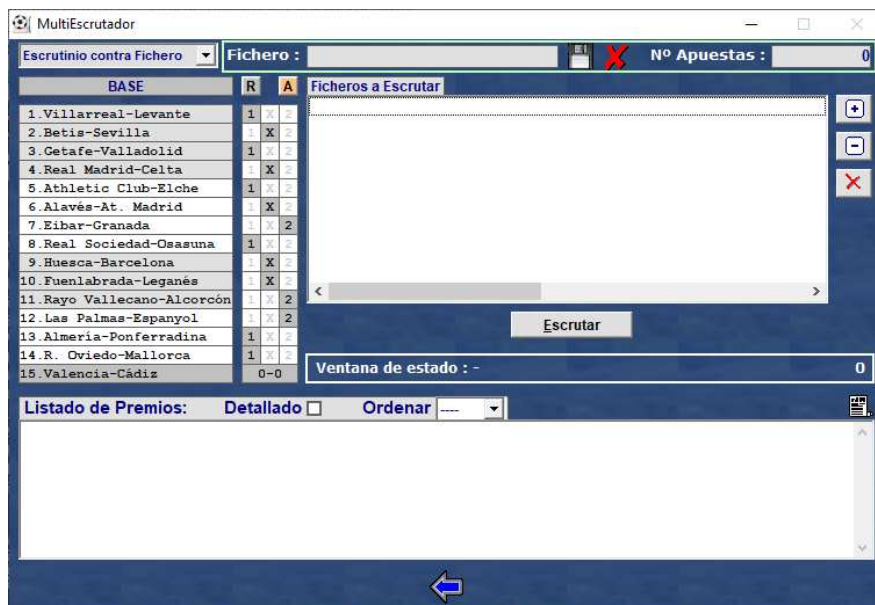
MultiEscrutador

Escrutinio contra Fichero
Fichero :
Nº Apuestas :
0

BASE
R
A
Ficheros a Escrutar

| BASE | | | |
|---|---|---|---|
| 1.Villarreal-Levante | 1 | X | 2 |
| 2.Betis-Sevilla | 1 | X | 2 |
| 3.Getafe-Valladolid | 1 | X | 2 |
| 4.Real Madrid-Celta | 1 | X | 2 |
| 5.Athletic Club-Elche | 1 | X | 2 |
| 6.Alavés-At. Madrid | 1 | X | 2 |
| 7.Eibar-Granada | 1 | X | 2 |
| 8.Real Sociedad-Osasuna | 1 | X | 2 |
| 9.Huesca-Barcelona | 1 | X | 2 |
| 10.Fuenlabrada-Leganés | 1 | X | 2 |
| 11.Rayo Vallecano-Alcorcón | 1 | X | 2 |
| 12.Las Palmas-Espanyol | 1 | X | 2 |
| 13.Almería-Ponferradina | 1 | X | 2 |
| 14.R. Oviedo-Mallorca | 1 | X | 2 |
| 15.Valencia-Cádiz | 0-0 | | |

Escrutar

Ventana de estado : -
0

Listado de Premios:
Detallado
Ordenar ----